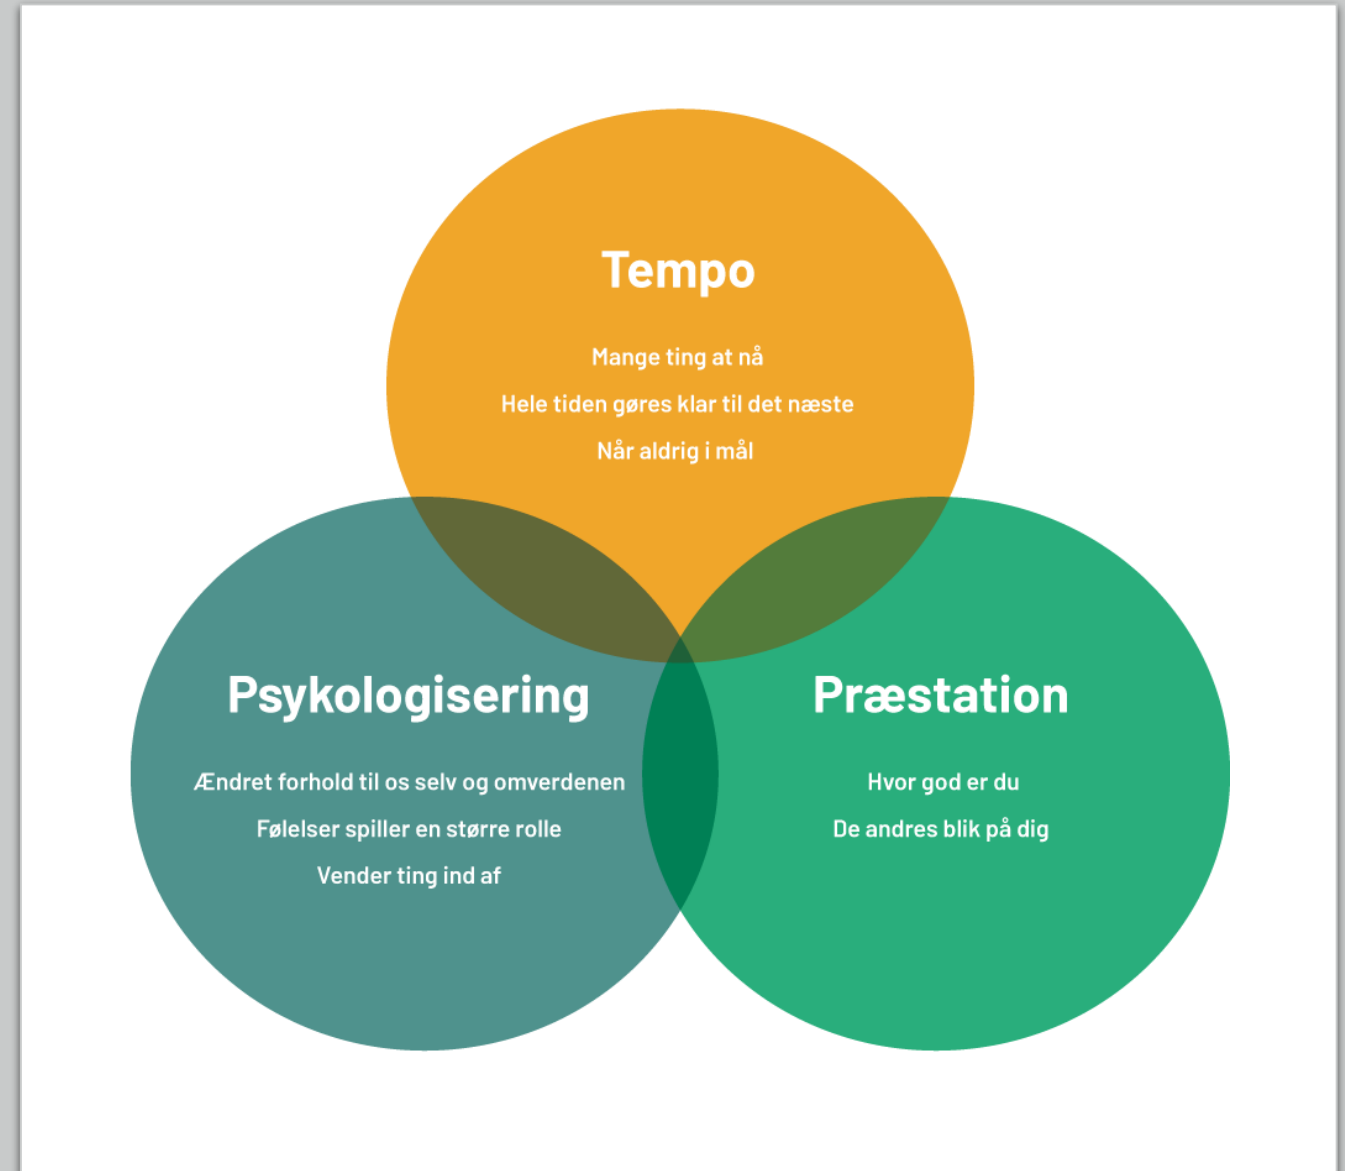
Tempo

Mange ting at nå

Hele tiden gøres klar til det næste

Når aldrig i mål

Psykologisering

Ændret forhold til os selv og omverdenen

Følelser spiller en større rolle

Vender ting ind af

Præstation

Hvor god er du

De andres blik på dig